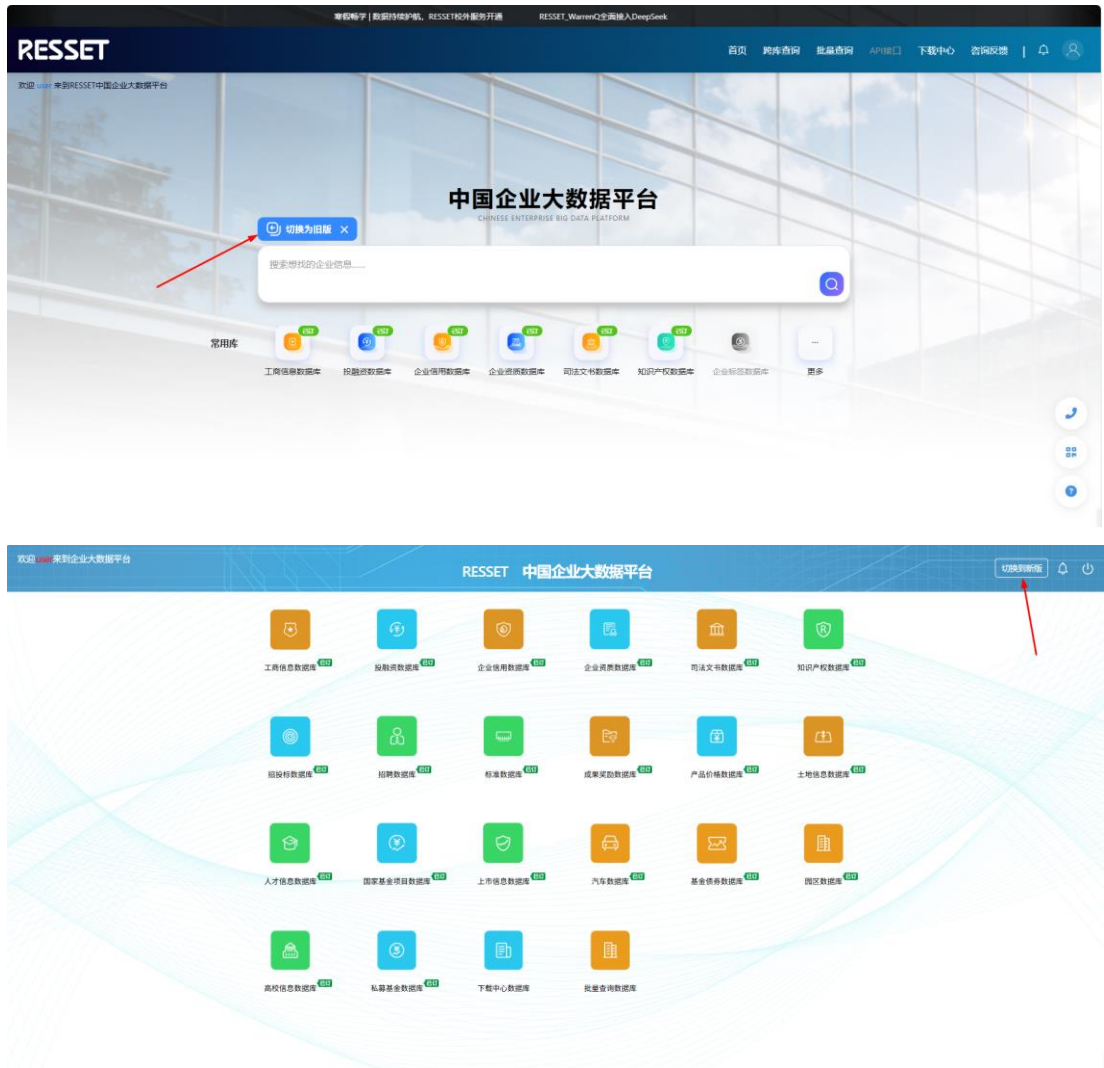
寒假畅学 | 数据持续护航，RESSET校外服务开通　　RESSET_WarrenQ全面接入DeepSeek

RESSET

首页　跨库查询　批量查询　API接口　下载中心　咨询反馈

欢迎 user 来到RESSET中国企业大数据平台

中国企业大数据平台
CHINESE ENTERPRISE BIG DATA PLATFORM

切换为旧版 ×

搜索想找的企业信息......

常用库

工商信息数据库　投融资数据库　企业信用数据库　企业资质数据库　司法文书数据库　知识产权数据库　企业标签数据库　更多

欢迎 user 来到企业大数据平台

RESSET 中国企业大数据平台

切换到新版

工商信息数据库　投融资数据库　企业信用数据库　企业资质数据库　司法文书数据库　知识产权数据库

招投标数据库　招聘数据库　标准数据库　成果奖励数据库　产品价格数据库　土地信息数据库

人才信息数据库　国家基金项目数据库　上市信息数据库　汽车数据库　基金债券数据库　园区数据库

高校信息数据库　私募基金数据库　下载中心数据库　批量查询数据库